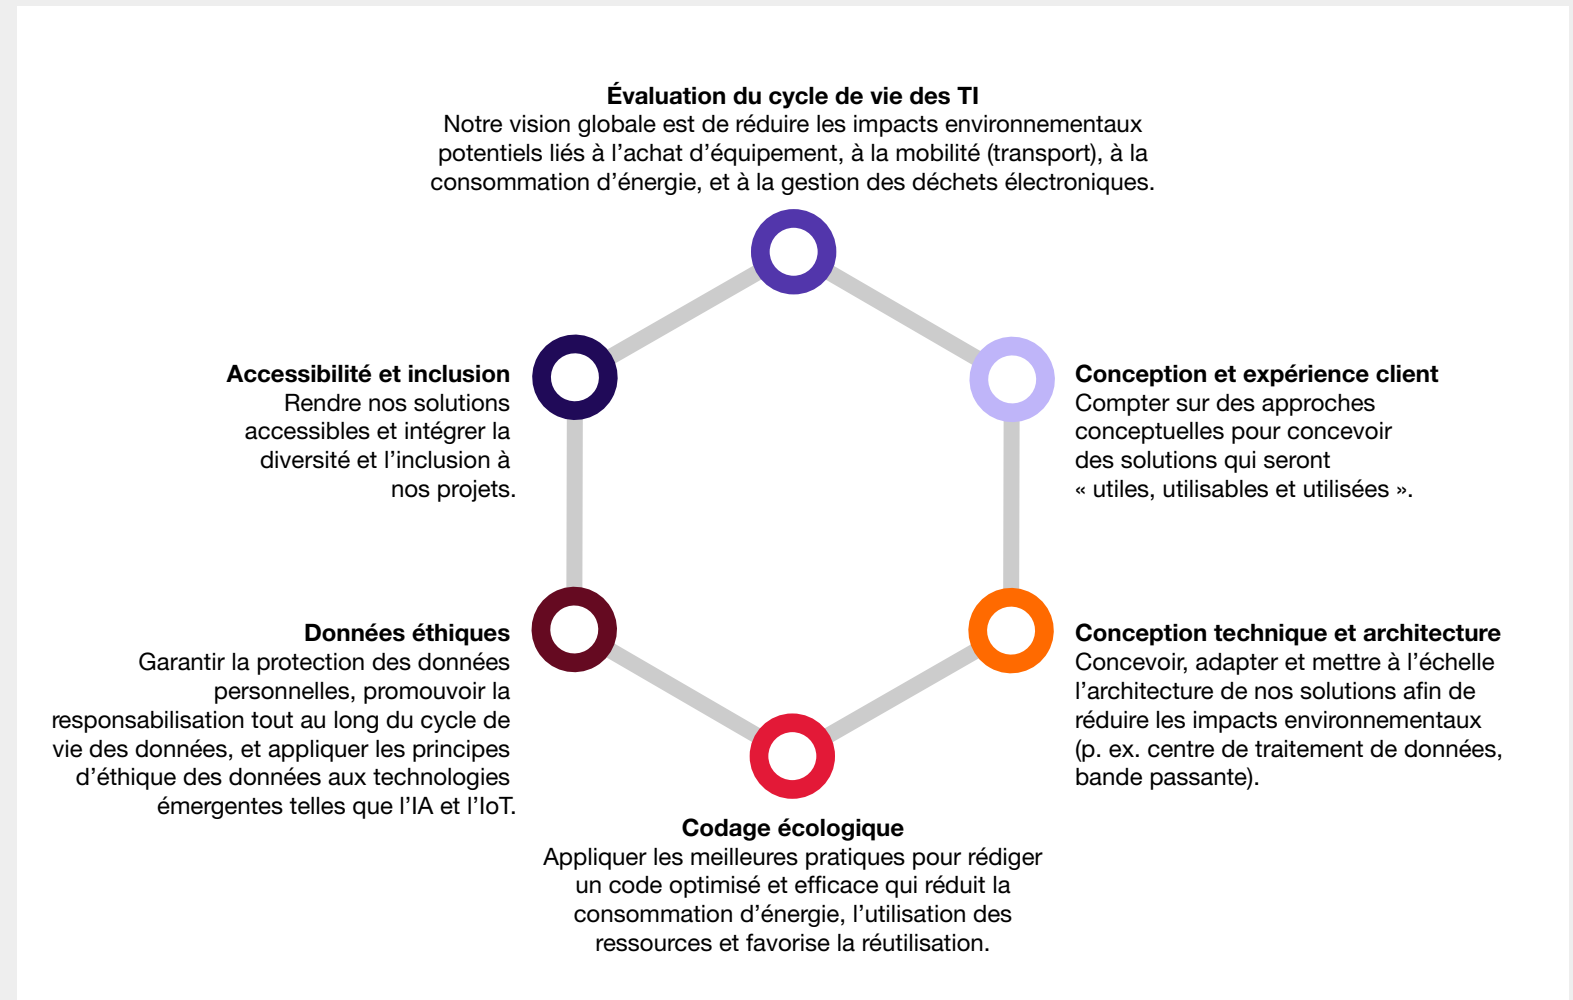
**Évaluation du cycle de vie des TI**
Notre vision globale est de réduire les impacts environnementaux potentiels liés à l'achat d'équipement, à la mobilité (transport), à la consommation d'énergie, et à la gestion des déchets électroniques.

**Accessibilité et inclusion**
Rendre nos solutions accessibles et intégrer la diversité et l'inclusion à nos projets.

**Conception et expérience client**
Compter sur des approches conceptuelles pour concevoir des solutions qui seront « utiles, utilisables et utilisées ».

**Données éthiques**
Garantir la protection des données personnelles, promouvoir la responsabilisation tout au long du cycle de vie des données, et appliquer les principes d'éthique des données aux technologies émergentes telles que l'IA et l'IoT.

**Conception technique et architecture**
Concevoir, adapter et mettre à l'échelle l'architecture de nos solutions afin de réduire les impacts environnementaux (p. ex. centre de traitement de données, bande passante).

**Codage écologique**
Appliquer les meilleures pratiques pour rédiger un code optimisé et efficace qui réduit la consommation d'énergie, l'utilisation des ressources et favorise la réutilisation.